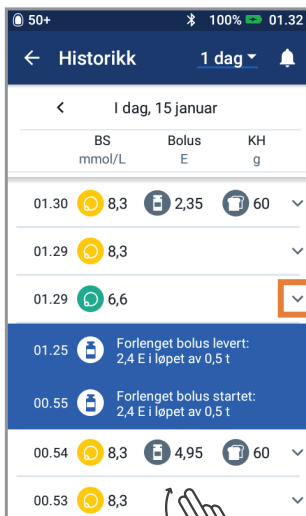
50+ 100% 01.32

Historikk 1 dag

I dag, 15 januar

| | BS mmol/L | Bolus E | KH g |
|---|---|---|---|
| 01.30 | 8,3 | 2,35 | 60 |
| 01.29 | 8,3 | | |
| 01.29 | 6,6 | | |

01.25 Forlenget bolus levert: 2,4 E i løpet av 0,5 t

00.55 Forlenget bolus startet: 2,4 E i løpet av 0,5 t

| | | | |
|---|---|---|---|
| 00.54 | 8,3 | 4,95 | 60 |
| 00.53 | 8,3 | | |